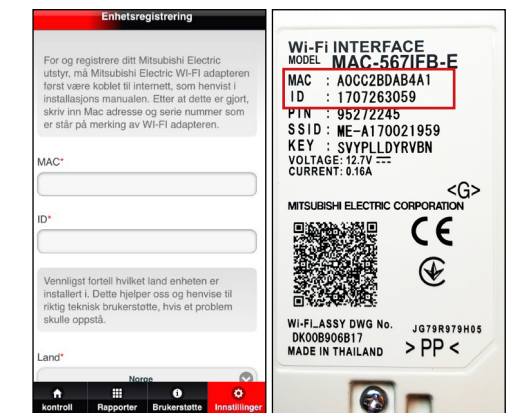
Enhetsregistrering

For og registrere ditt Mitsubishi Electric utstyr, må Mitsubishi Electric WI-FI adapteren først være koblet til internett, som henvist i installasjons manualen. Etter at dette er gjort, skriv inn Mac adresse og serie nummer som er står på merking av WI-FI adapteren.

MAC*

ID*

Vennligst fortell hvilket land enheten er installert i. Dette hjelper oss og henvise til riktig teknisk brukerstøtte, hvis et problem skulle oppstå.

Land*

Norge

kontroll Rapporter Brukerstøtte Innstillinger

Wi-Fi INTERFACE
MODEL MAC-567IFB-E
MAC : A0CC2BDAB4A1
ID : 1707263059
PIN : 95272245
SSID : ME-A170021959
KEY : SVYPLLDYRVBN
VOLTAGE: 12.7V ⎓
CURRENT: 0.16A
<G>
MITSUBISHI ELECTRIC CORPORATION
CE
WI-FI_ASSY DWG No. JG79R979H05
DK00B906B17
MADE IN THAILAND >PP<